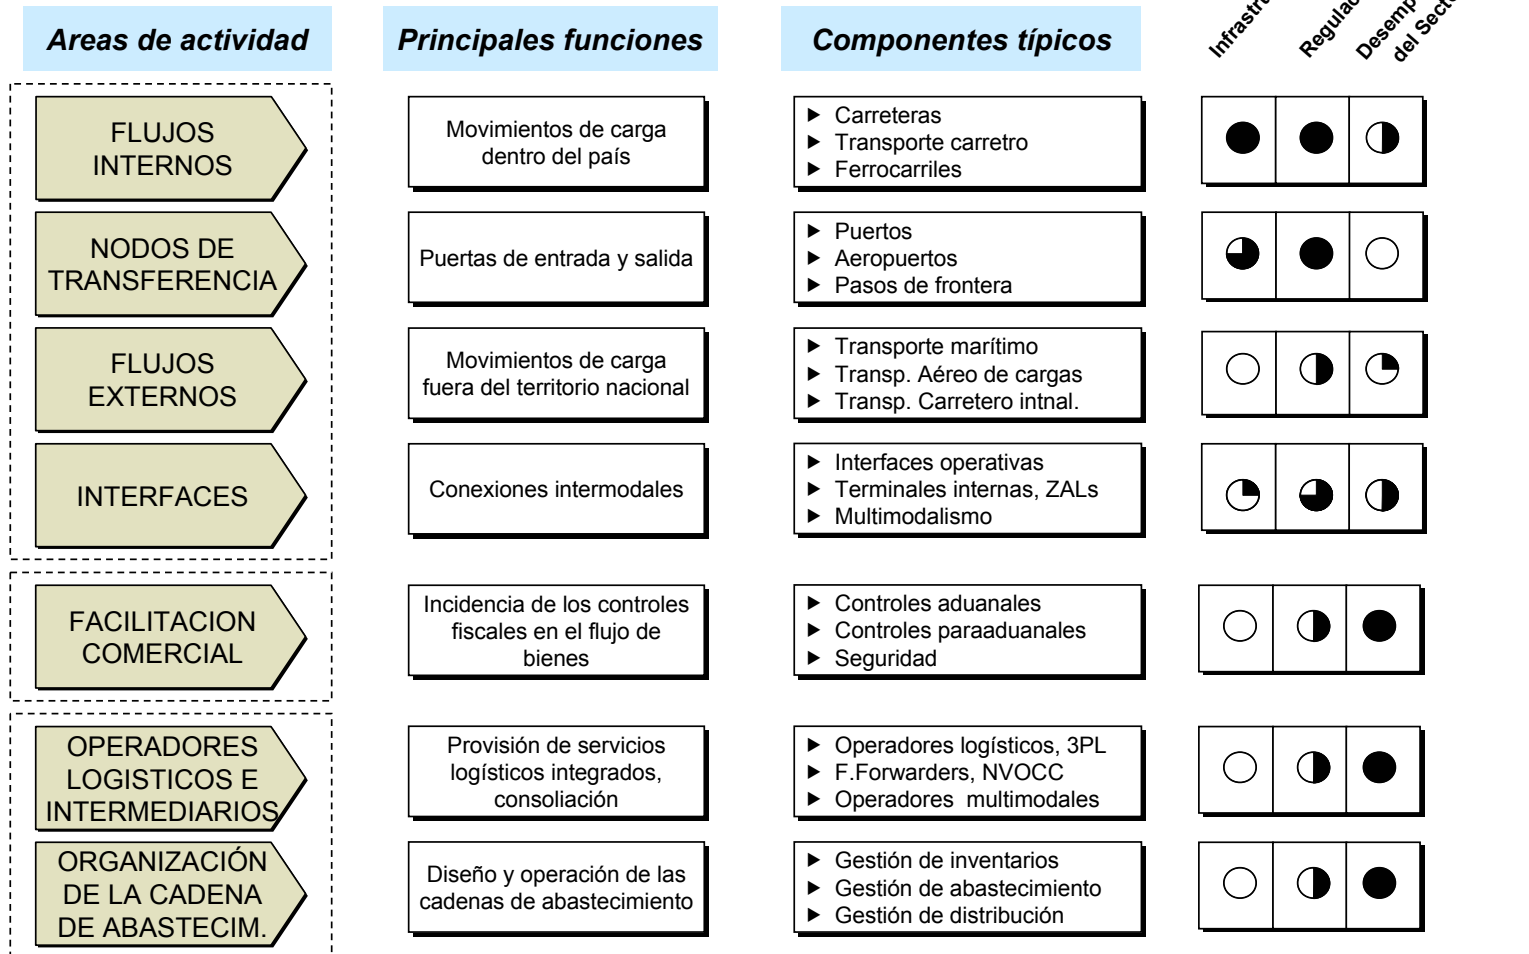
| Areas de actividad | Principales funciones | Componentes típicos | Infrastr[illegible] | Regula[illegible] | Desemp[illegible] del Sect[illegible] |
|---|---|---|---|---|---|
| FLUJOS INTERNOS | Movimientos de carga dentro del país | ► Carreteras ► Transporte carretro ► Ferrocarriles | | | |
| NODOS DE TRANSFERENCIA | Puertas de entrada y salida | ► Puertos ► Aeropuertos ► Pasos de frontera | | | |
| FLUJOS EXTERNOS | Movimientos de carga fuera del territorio nacional | ► Transporte marítimo ► Transp. Aéreo de cargas ► Transp. Carretero intnal. | | | |
| INTERFACES | Conexiones intermodales | ► Interfaces operativas ► Terminales internas, ZALs ► Multimodalismo | | | |
| FACILITACION COMERCIAL | Incidencia de los controles fiscales en el flujo de bienes | ► Controles aduanales ► Controles paraaduanales ► Seguridad | | | |
| OPERADORES LOGISTICOS E INTERMEDIARIOS | Provisión de servicios logísticos integrados, consoliación | ► Operadores logísticos, 3PL ► F.Forwarders, NVOCC ► Operadores multimodales | | | |
| ORGANIZACIÓN DE LA CADENA DE ABASTECIM. | Diseño y operación de las cadenas de abastecimiento | ► Gestión de inventarios ► Gestión de abastecimiento ► Gestión de distribución | | | |